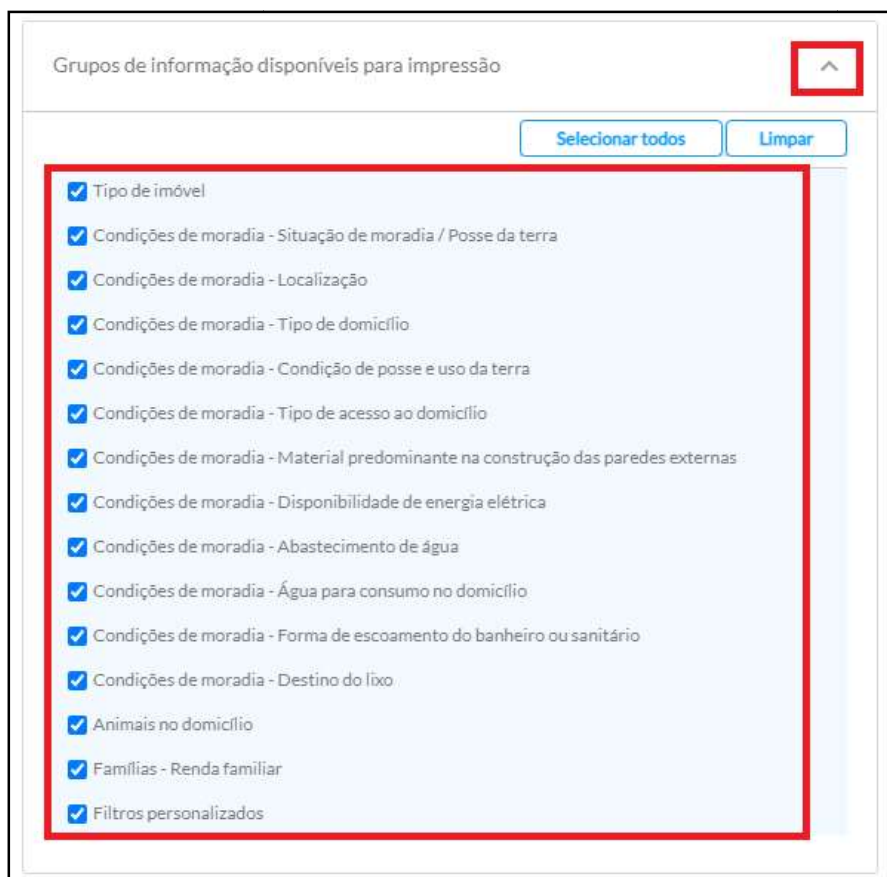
Grupos de informação disponíveis para impressão

Selecionar todos

Limpar

Tipo de imóvel

Condições de moradia - Situação de moradia / Posse da terra

Condições de moradia - Localização

Condições de moradia - Tipo de domicílio

Condições de moradia - Condição de posse e uso da terra

Condições de moradia - Tipo de acesso ao domicílio

Condições de moradia - Material predominante na construção das paredes externas

Condições de moradia - Disponibilidade de energia elétrica

Condições de moradia - Abastecimento de água

Condições de moradia - Água para consumo no domicílio

Condições de moradia - Forma de escoamento do banheiro ou sanitário

Condições de moradia - Destino do lixo

Animais no domicílio

Famílias - Renda familiar

Filtros personalizados